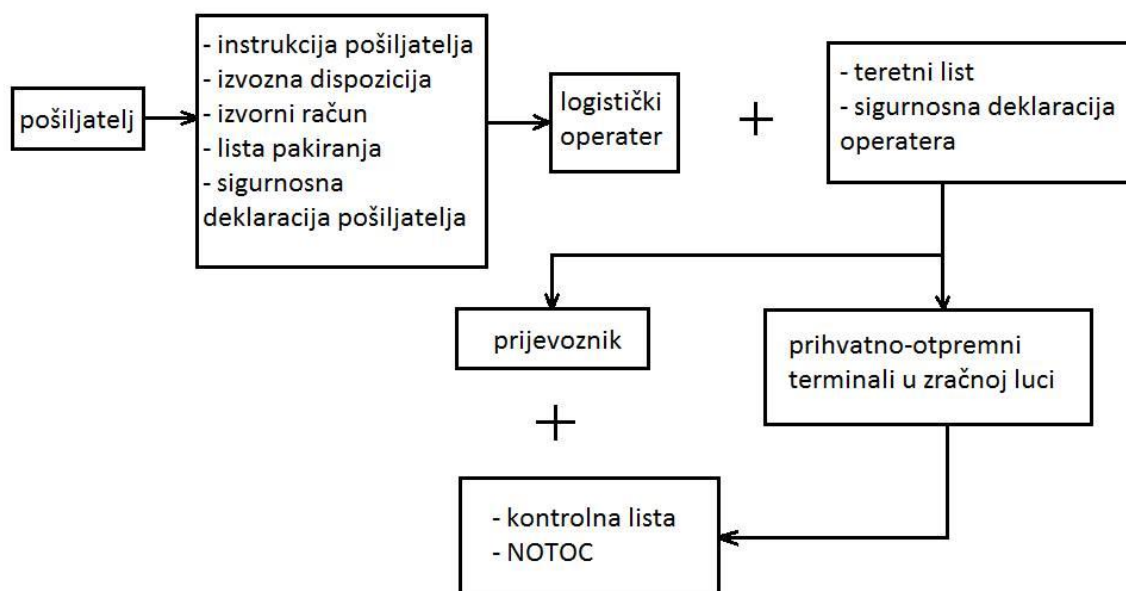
pošiljatelj

- instrukcija pošiljatelja
- izvozna dispozicija
- izvorni račun
- lista pakiranja
- sigurnosna deklaracija pošiljatelja

logistički operater

+

- teretni list
- sigurnosna deklaracija operatera

prijevoznik

prihvatno-otpremni terminali u zračnoj luci

+

- kontrolna lista
- NOTOC